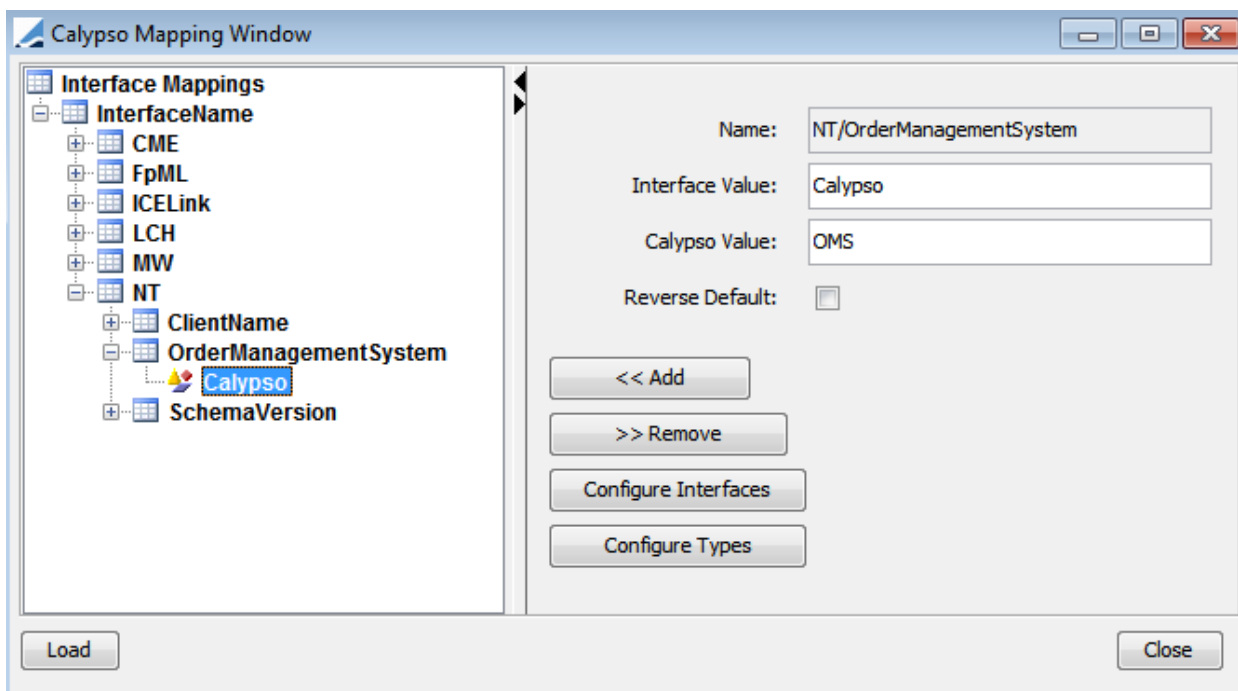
Calypso Mapping Window

Interface Mappings
InterfaceName
CME
FpML
ICELink
LCH
MW
NT
ClientName
OrderManagementSystem
Calypso
SchemaVersion

Name: NT/OrderManagementSystem
Interface Value: Calypso
Calypso Value: OMS
Reverse Default:

<< Add
>> Remove
Configure Interfaces
Configure Types

Load
Close